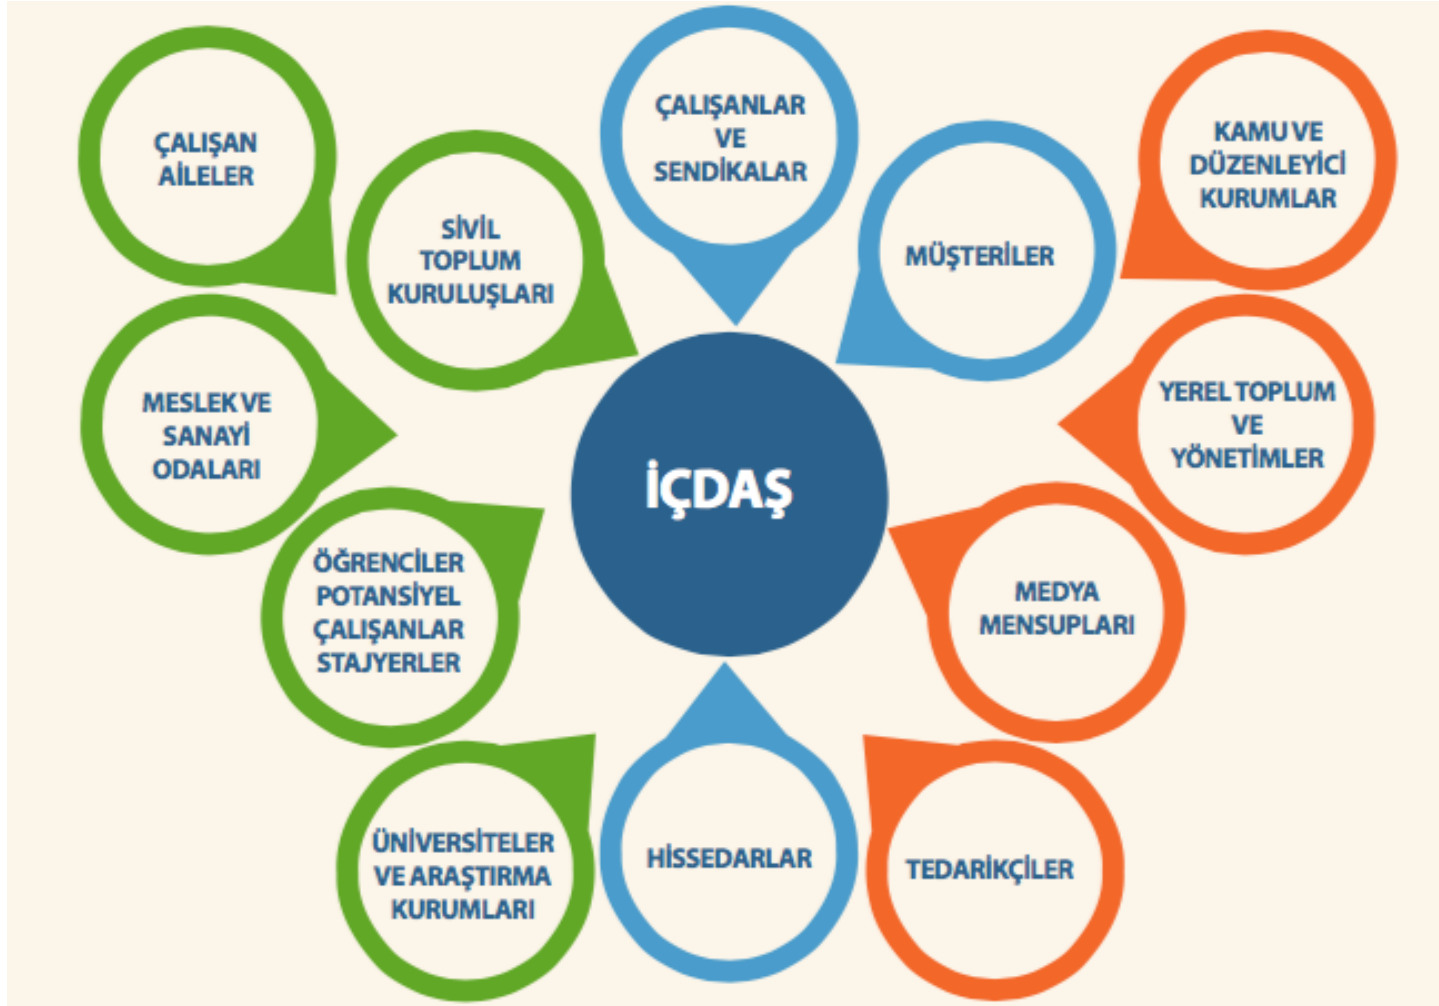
ÇALIŞAN AİLELER

SİVİL TOPLUM KURULUŞLARI

ÇALIŞANLAR VE SENDİKALAR

MÜŞTERİLER

KAMU VE DÜZENLEYİCİ KURUMLAR

MESLEK VE SANAYİ ODALARI

İÇDAŞ

YEREL TOPLUM VE YÖNETİMLER

ÖĞRENCİLER POTANSİYEL ÇALIŞANLAR STAJYERLER

MEDYA MENSUPLARI

ÜNİVERSİTELER VE ARAŞTIRMA KURUMLARI

HİSSEDARLAR

TEDARİKÇİLER